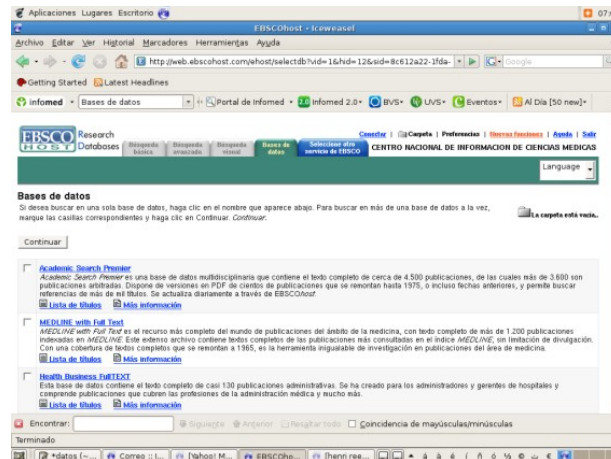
Aplicaciones Lugares Escritorio

07:

EBSCOhost - Iceweasel

Archivo Editar Ver Historial Marcadores Herramientas Ayuda

http://web.ebscohost.com/ehost/selectdb?vid=1&hid=12&sid=8c612a22-1fda-

Google

Getting Started Latest Headlines

Infomed Bases de datos Portal de Infomed Infomed 2.0 BVS UVS Eventos Al Día [50 new]

EBSCO HOST Research Databases

Búsqueda básica Búsqueda avanzada Búsqueda visual Bases de datos Seleccione otros servicio de EBSCO

Conectar | Carpeta | Preferencias | Nuevas funciones | Ayuda | Salir

CENTRO NACIONAL DE INFORMACION DE CIENCIAS MEDICAS

Language

Bases de datos

Si desea buscar en una sola base de datos, haga clic en el nombre que aparece abajo. Para buscar en más de una base de datos a la vez, marque las casillas correspondientes y haga clic en Continuar. Continuar.

La carpeta está vacía.

Continuar

Academic Search Premier
Academic Search Premier es una base de datos multidisciplinaria que contiene el texto completo de cerca de 4.500 publicaciones, de las cuales más de 3.600 son publicaciones arbitradas. Dispone de versiones en PDF de cientos de publicaciones que se remontan hasta 1975, o incluso fechas anteriores, y permite buscar referencias de más de mil títulos. Se actualiza diariamente a través de EBSCOhost.
Lista de títulos Más información

MEDLINE with Full Text
MEDLINE with Full Text es el recurso más completo del mundo de publicaciones del ámbito de la medicina, con texto completo de más de 1.200 publicaciones indexadas en MEDLINE. Este extenso archivo contiene textos completos de las publicaciones más consultadas en el índice MEDLINE, sin limitación de divulgación. Con una cobertura de textos completos que se remontan a 1965, es la herramienta inigualable de investigación en publicaciones del área de medicina.
Lista de títulos Más información

Health Business FullTEXT
Esta base de datos contiene el texto completo de casi 130 publicaciones administrativas. Se ha creado para los administradores y gerentes de hospitales y comprende publicaciones que cubren las profesiones de la administración médica y mucho más.
Lista de títulos Más información

Encontrar: Siguiente Anterior Resaltar todo Coincidencia de mayúsculas/minúsculas

Terminado

*datos (~... Correo :: I... [Yahoo! M... EBSCOho... [henri ree...